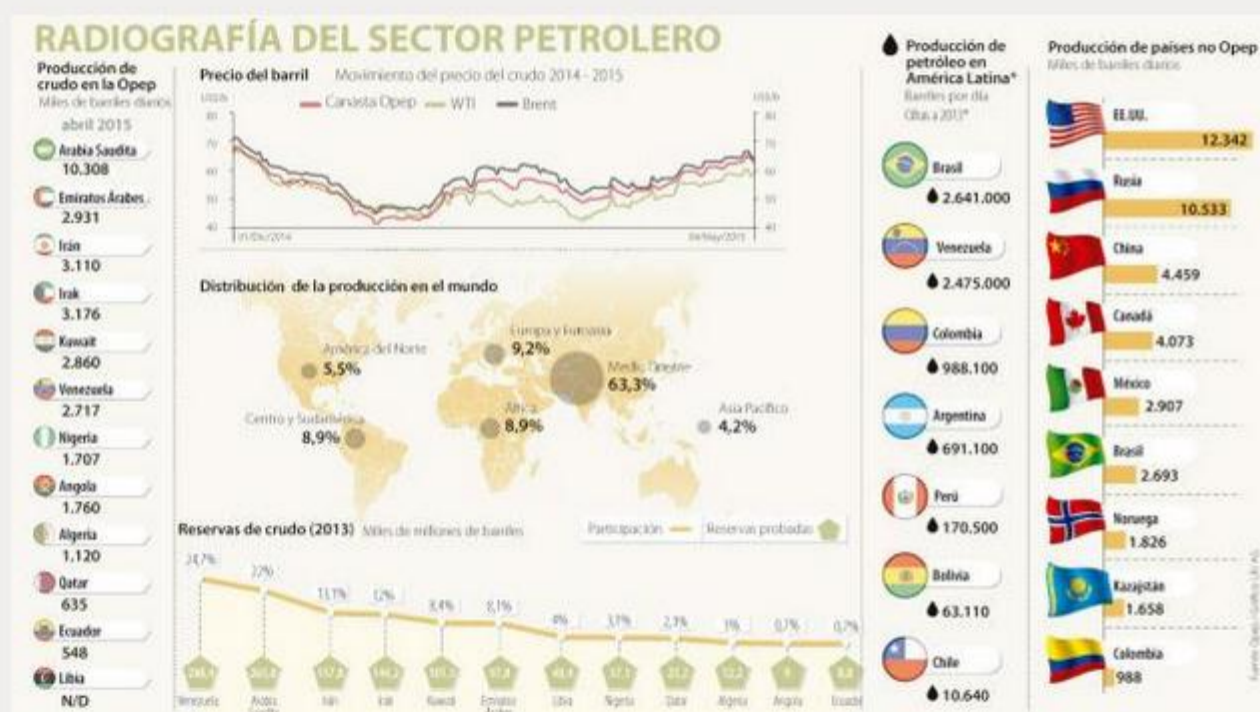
RADIOGRAFÍA DEL SECTOR PETROLERO

Producción de crudo en la Opep
Miles de barriles diarios
abril 2015

Arabia Saudita 10.308
Emiratos Árabes 2.931
Irán 3.110
Irak 3.176
Kuwait 2.860
Venezuela 2.717
Nigeria 1.707
Angola 1.760
Algeria 1.120
Qatar 635
Ecuador 548
Libia N/D

Precio del barril Movimiento del precio del crudo 2014 - 2015
Canasta Opep WTI Brent
US$/b
80
70
60
50
40
01/Dic/2014
04/May/2015

Distribución de la producción en el mundo
América del Norte 5,5%
Europa y Euroasia 9,2%
Medio Oriente 63,3%
Centro y Suramérica 8,9%
África 8,9%
Asia Pacífico 4,2%

Reservas de crudo (2013) Miles de millones de barriles
Participación Reservas probadas
24,7% 22% 13,1% 12% 8,4% 8,1% 4% 3,1% 2,1% 1% 0,7% 0,7%
Venezuela Arabia Saudita Irán Irak Kuwait Emiratos Árabes Libia Nigeria Qatar Algeria Angola Ecuador

Producción de petróleo en América Latina*
Barriles por día
Cifras a 2013*
Brasil 2.641.000
Venezuela 2.475.000
Colombia 988.100
Argentina 691.100
Perú 170.500
Bolivia 63.110
Chile 10.640

Producción de países no Opep
Miles de barriles diarios
EE.UU. 12.342
Rusia 10.533
China 4.459
Canadá 4.073
México 2.907
Brasil 2.693
Noruega 1.826
Kazajstán 1.658
Colombia 988